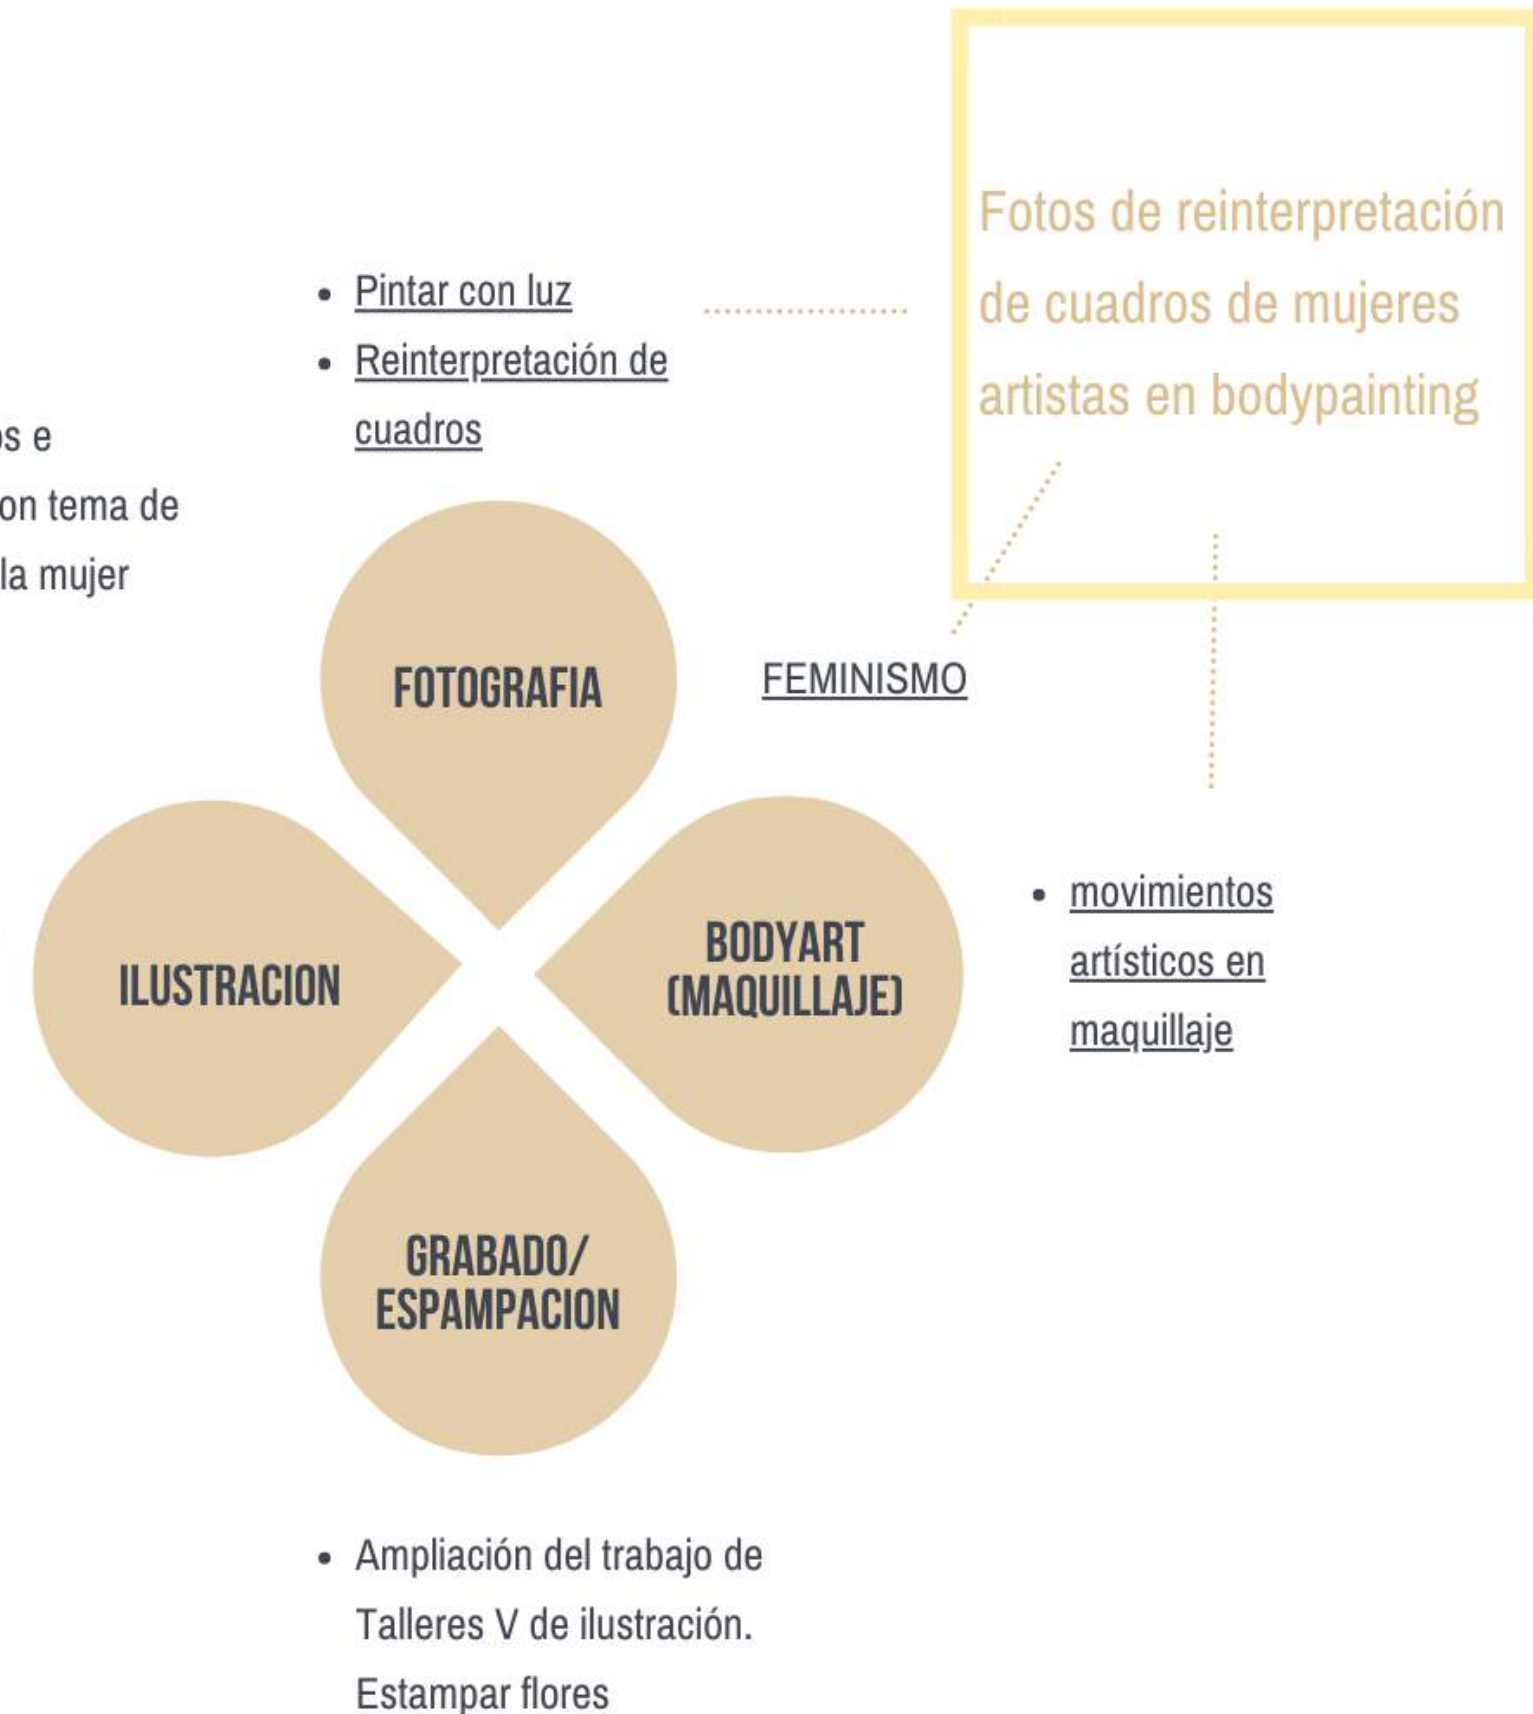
Fotos de reinterpretación de cuadros de mujeres artistas en bodypainting

• Pintar con luz
• Reinterpretación de cuadros

os e
on tema de
la mujer

FOTOGRAFIA

FEMINISMO

ILUSTRACION

BODYART (MAQUILLAJE)

• movimientos artísticos en maquillaje

GRABADO/ ESPAMPACION

• Ampliación del trabajo de Talleres V de ilustración. Estampar flores